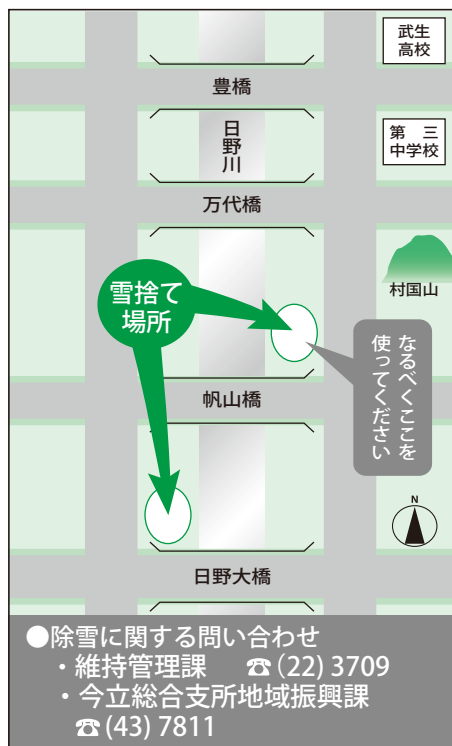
武生高校

豊橋

日野川

第三中学校

万代橋

村国山

雪捨て場所

なるべくここを使ってください

帆山橋

N

日野大橋

●除雪に関する問い合わせ

・維持管理課　☎(22) 3709

・今立総合支所地域振興課　☎(43) 7811